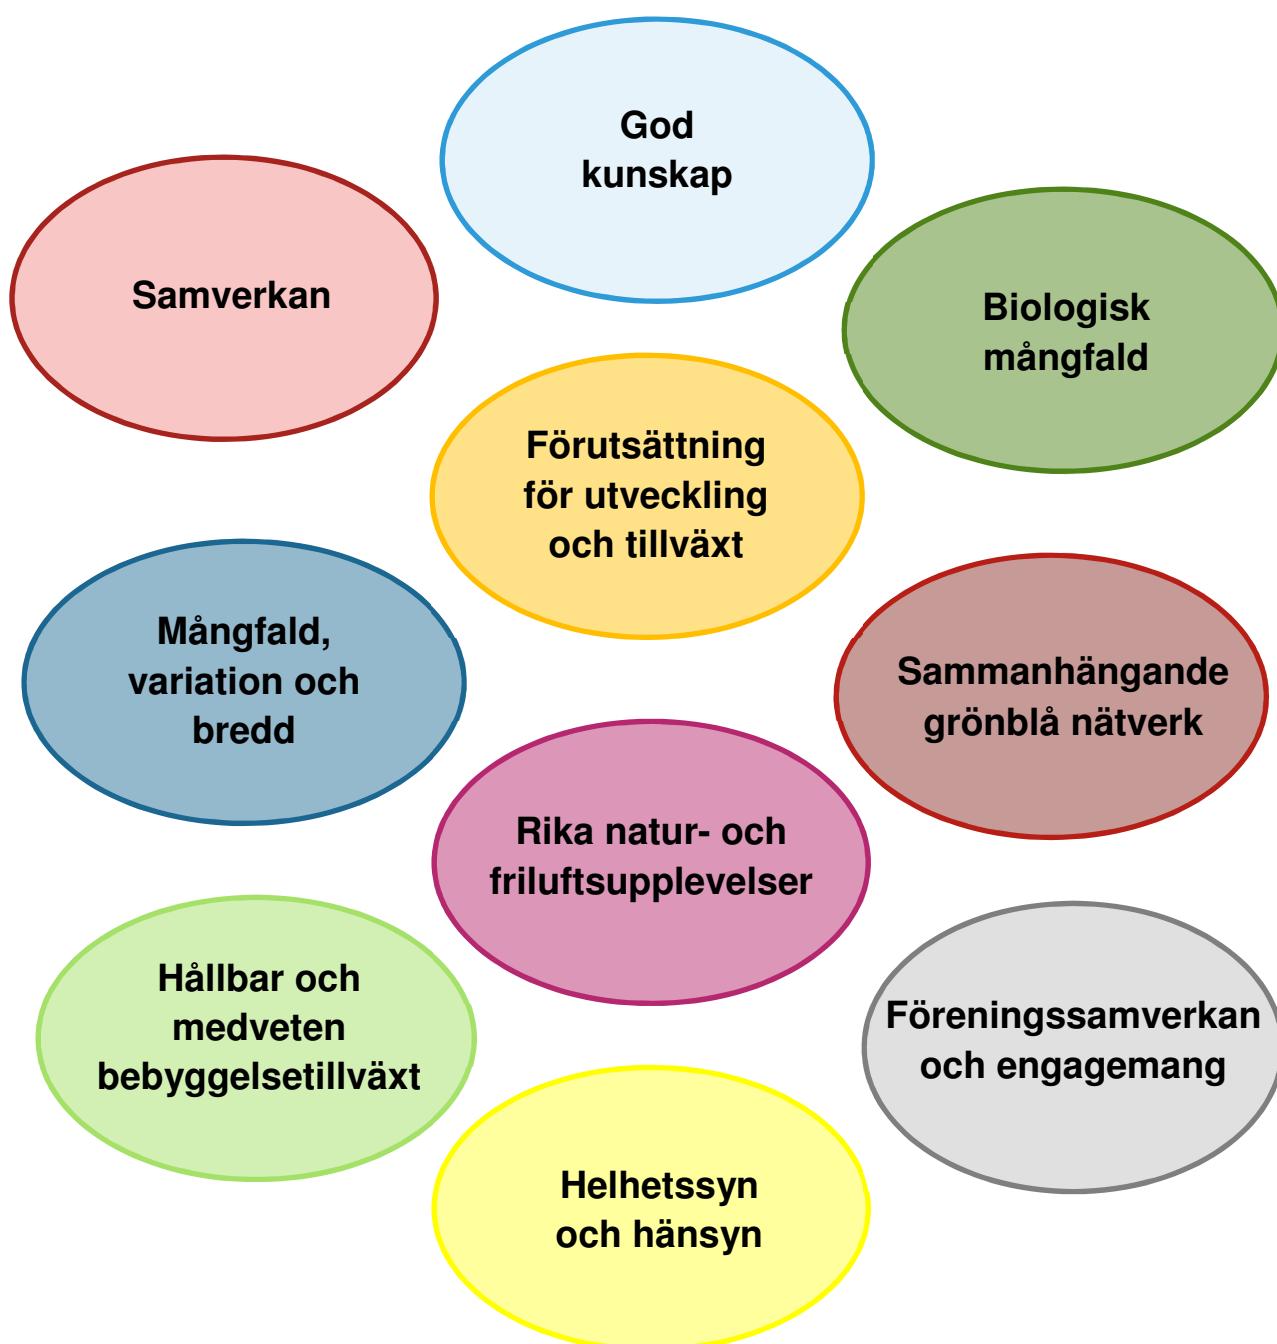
God kunskap

Samverkan

Biologisk mångfald

Förutsättning för utveckling och tillväxt

Mångfald, variation och bredd

Sammanhängande grönblå nätverk

Rika natur- och friluftsupplevelser

Hållbar och medveten bebyggelsetillväxt

Föreningssamverkan och engagemang

Helhetssyn och hänsyn